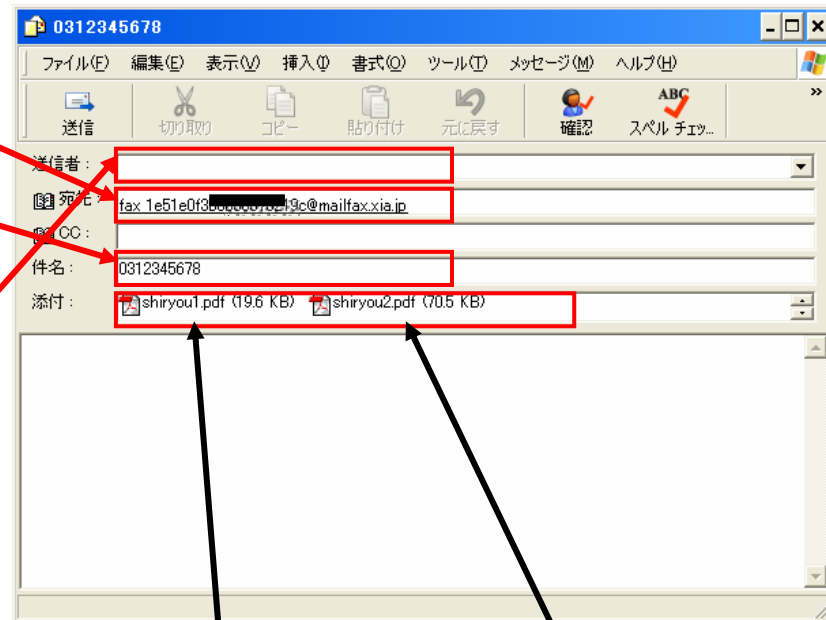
0312345678

ファイル(F) 編集(E) 表示(V) 挿入(I) 書式(O) ツール(T) メッセージ(M) ヘルプ(H)

送信 切り取り コピー 貼り付け 元に戻す 確認 スペル チェッ...

送信者：

宛先：fax 1e51e0f3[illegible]9c@mailfax.xia.jp

CC：

件名：0312345678

添付：shiryou1.pdf (19.6 KB) shiryou2.pdf (70.5 KB)